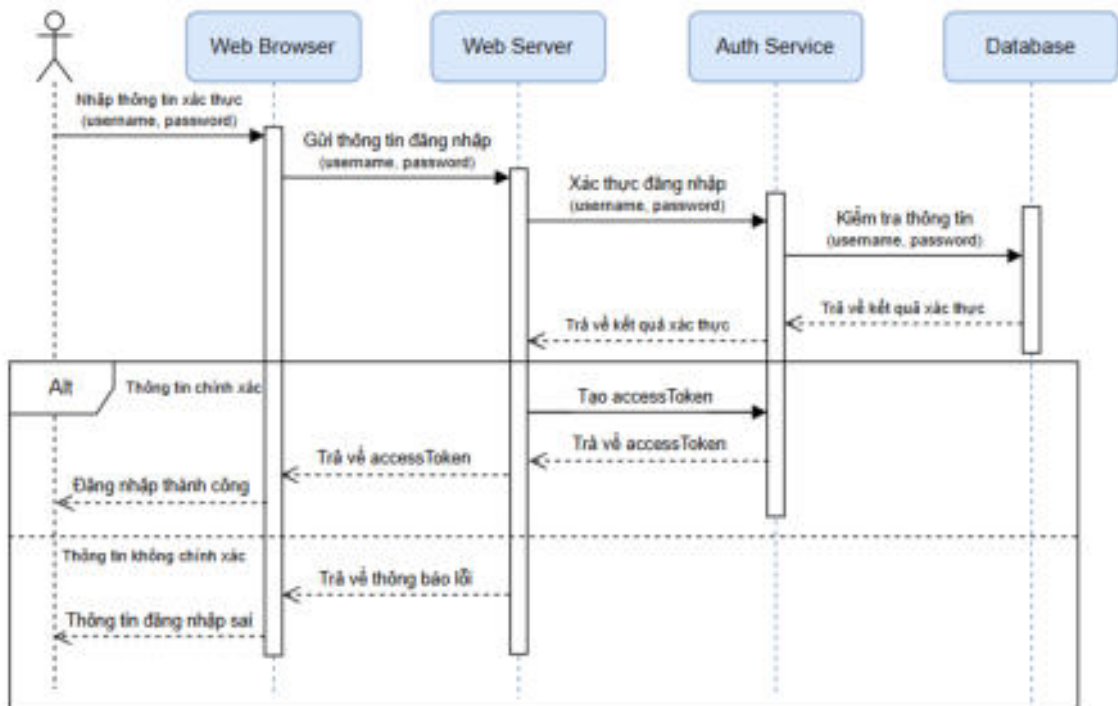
Web Browser

Web Server

Auth Service

Database

Nhập thông tin xác thực (username, password)

Gửi thông tin đăng nhập (username, password)

Xác thực đăng nhập (username, password)

Kiểm tra thông tin (username, password)

Trả về kết quả xác thực

Trả về kết quả xác thực

Alt

Thông tin chính xác

Tạo accessToken

Trả về accessToken

Trả về accessToken

Đăng nhập thành công

Thông tin không chính xác

Trả về thông báo lỗi

Thông tin đăng nhập sai